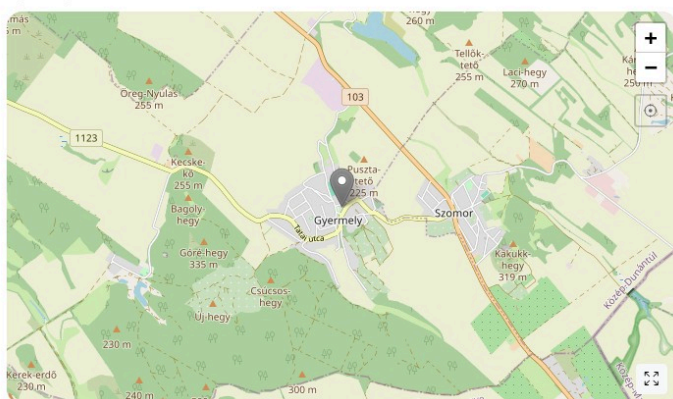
mas
5 m
260 m
Tellók-tető
255 m
Laci-hegy
270 m
Kár
he
250 m
+
−
Öreg-Nyulas
255 m
103
1123
Kecske-kő
255 m
Puszta-tető
225 m
Bagoly-hegy
Gyermely
Szomor
Tatai utca
Göre-hegy
335 m
Csucsos-hegy
Kakukk-hegy
319 m
Közép-Dunántúl
Új-hegy
230 m
Kerek-erdő
230 m
240 m
300 m
Közép-